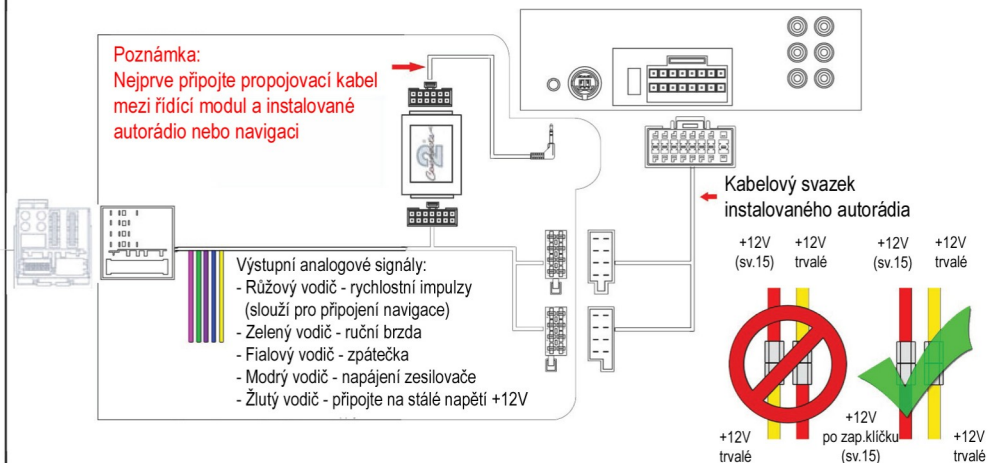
Poznámka:
Nejprve připojte propojovací kabel mezi řídící modul a instalované autorádio nebo navigaci

Kabelový svazek instalovaného autorádia

Výstupní analogové signály:
- Růžový vodič - rychlostní impulzy (slouží pro připojení navigace)
- Zelený vodič - ruční brzda
- Fialový vodič - zpátečka
- Modrý vodič - napájení zesilovače
- Žlutý vodič - připojte na stálé napětí +12V

+12V (sv.15)
+12V trvalé
+12V (sv.15)
+12V trvalé

+12V trvalé
+12V po zap.klíčku (sv.15)
+12V trvalé